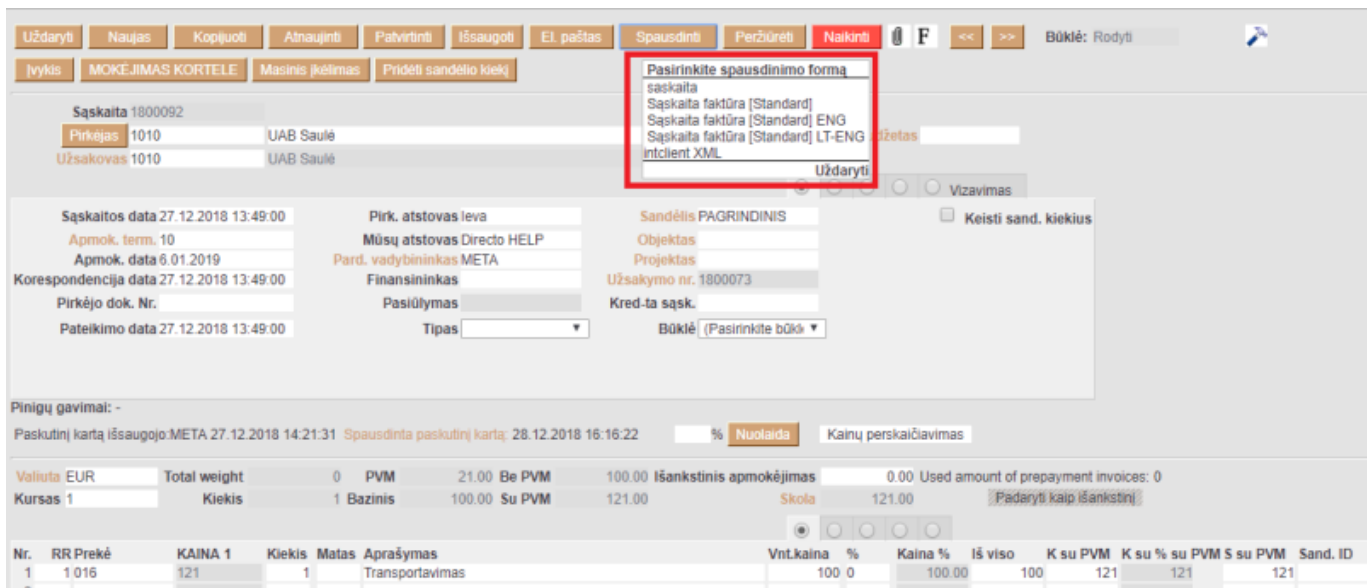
Uždaryti Naujas Kopijuoti Atnaujinti Patvirtinti Išsaugoti El. paštas Spausdinti Peržiūrėti Naikinti F << >> Būklė: Rodyti

Įvykis MOKEJIMAS KORTELE Masinis įkėlimas Pridėti sandėlio kiekį

Pasirinkite spausdinimo formą
saskaita
Sąskaita faktūra [Standard]
Sąskaita faktūra [Standard] ENG
Sąskaita faktūra [Standard] LT-ENG
intclient XML
Uždaryti

Sąskaita 1800092
Pirkėjas 1010 UAB Saulė
Užsakovas 1010 UAB Saulė
Vizavimas

Sąskaitos data 27.12.2018 13:49:00 Pirk. atstovas Ieva Sandėlis PAGRINDINIS Keisti sand. kiekius
Apmok. term. 10 Mūsų atstovas Directo HELP Objektas
Apmok. data 6.01.2019 Pard. vadybininkas META Projektas
Korespondencija data 27.12.2018 13:49:00 Finansininkas Užsakymo nr. 1800073
Pirkėjo dok. Nr. Pasiūlymas Kred-ta sąsk.
Pateikimo data 27.12.2018 13:49:00 Tipas Būklė (Pasirinkite būklę)

Pinigų gavimai: -
Paskutinį kartą išsaugojo:META 27.12.2018 14:21:31 Spausdinta paskutinį kartą: 28.12.2018 16:16:22 % Nuolaida Kainų perskaičiavimas

Valiuta EUR Total weight 0 PVM 21.00 Be PVM 100.00 Išankstinis apmokėjimas 0.00 Used amount of prepayment invoices: 0
Kursas 1 Kiekis 1 Bazinis 100.00 Su PVM 121.00 Skola 121.00 Padaryti kaip išankstinį

| Nr. | RR Prekė | KAINA 1 | Kiekis | Matas | Aprašymas | Vnt.kaina | % | Kaina % | Iš viso | K su PVM | K su % su PVM | S su PVM | Sand. ID |
|---|---|---|---|---|---|---|---|---|---|---|---|---|---|
| 1 | 1 016 | 121 | 1 | | Transportavimas | 100 | 0 | 100.00 | 100 | 121 | 121 | 121 | |